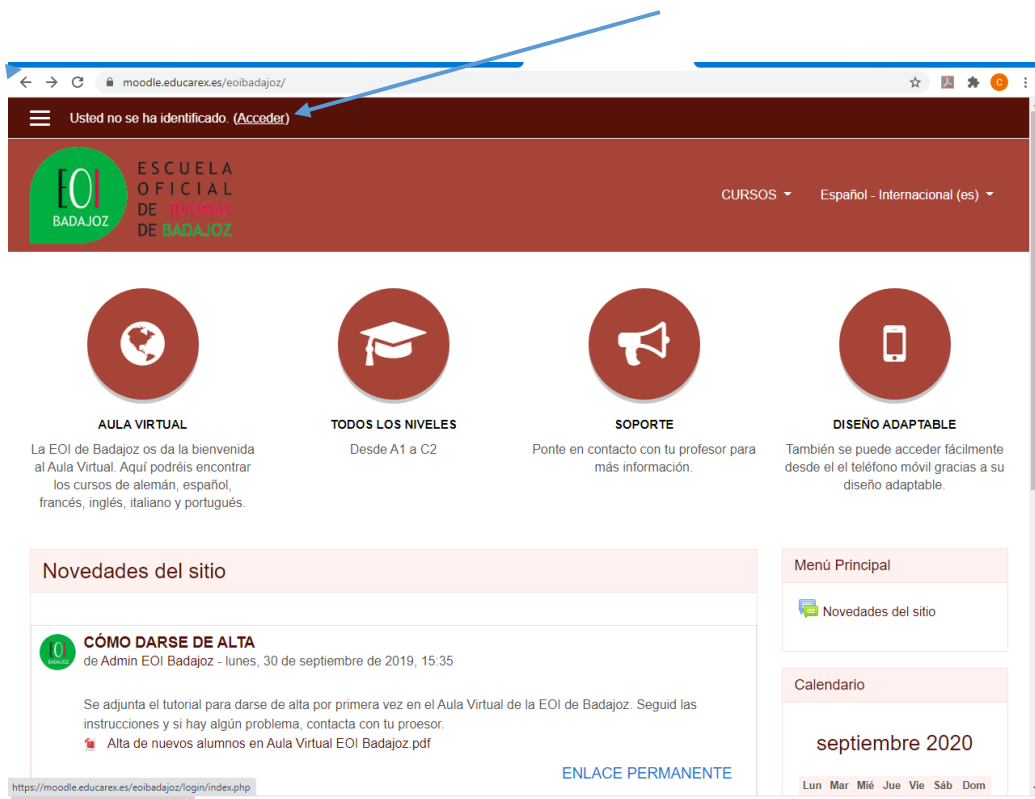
moodle.educarex.es/eoibadajoz/

Usted no se ha identificado. (Acceder)

EOI BADAJOZ ESCUELA OFICIAL DE IDIOMAS DE BADAJOZ

CURSOS Español - Internacional (es)

AULA VIRTUAL
La EOI de Badajoz os da la bienvenida al Aula Virtual. Aquí podréis encontrar los cursos de alemán, español, francés, inglés, italiano y portugués.

TODOS LOS NIVELES
Desde A1 a C2

SOPORTE
Ponte en contacto con tu profesor para más información.

DISEÑO ADAPTABLE
También se puede acceder fácilmente desde el el teléfono móvil gracias a su diseño adaptable.

Novedades del sitio

EOI BADAJOZ
CÓMO DARSE DE ALTA
de Admin EOI Badajoz - lunes, 30 de septiembre de 2019, 15:35

Se adjunta el tutorial para darse de alta por primera vez en el Aula Virtual de la EOI de Badajoz. Seguid las instrucciones y si hay algún problema, contacta con tu proesor.
Alta de nuevos alumnos en Aula Virtual EOI Badajoz.pdf

ENLACE PERMANENTE

Menú Principal
Novedades del sitio

Calendario
septiembre 2020
Lun Mar Mié Jue Vie Sáb Dom

https://moodle.educarex.es/eoibadajoz/login/index.php